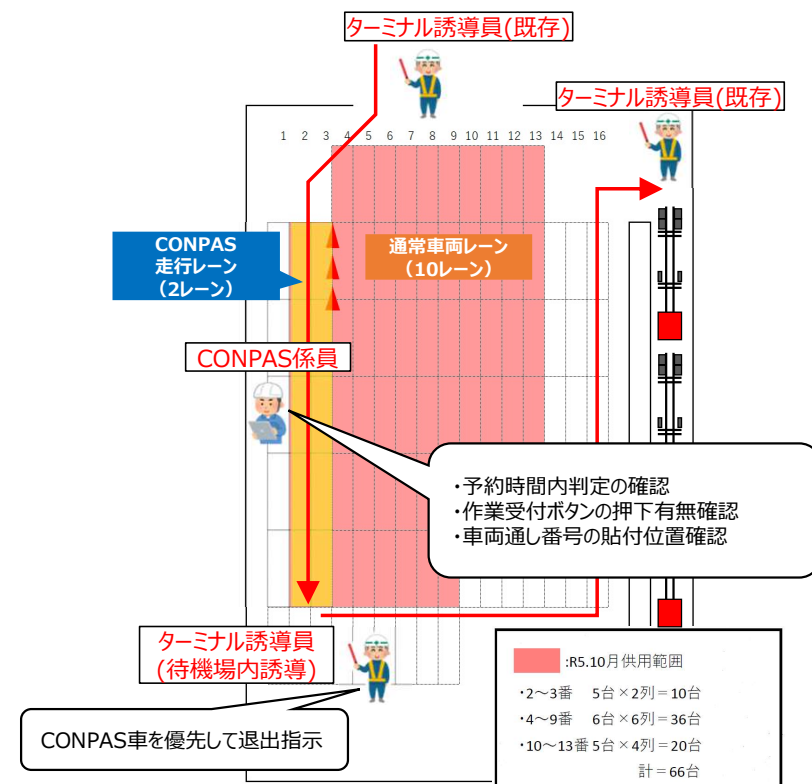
ターミナル誘導員(既存)

ターミナル誘導員(既存)

1 2 3 4 5 6 7 8 9 10 11 12 13 14 15 16

CONPAS
走行レーン
(2レーン)

通常車両レーン
(10レーン)

CONPAS係員

・予約時間内判定の確認
・作業受付ボタンの押下有無確認
・車両通し番号の貼付位置確認

ターミナル誘導員
(待機場内誘導)

CONPAS車を優先して退出指示

:R5.10月供用範囲
・2～3番　5台×2列＝10台
・4～9番　6台×6列＝36台
・10～13番 5台×4列＝20台
計＝66台